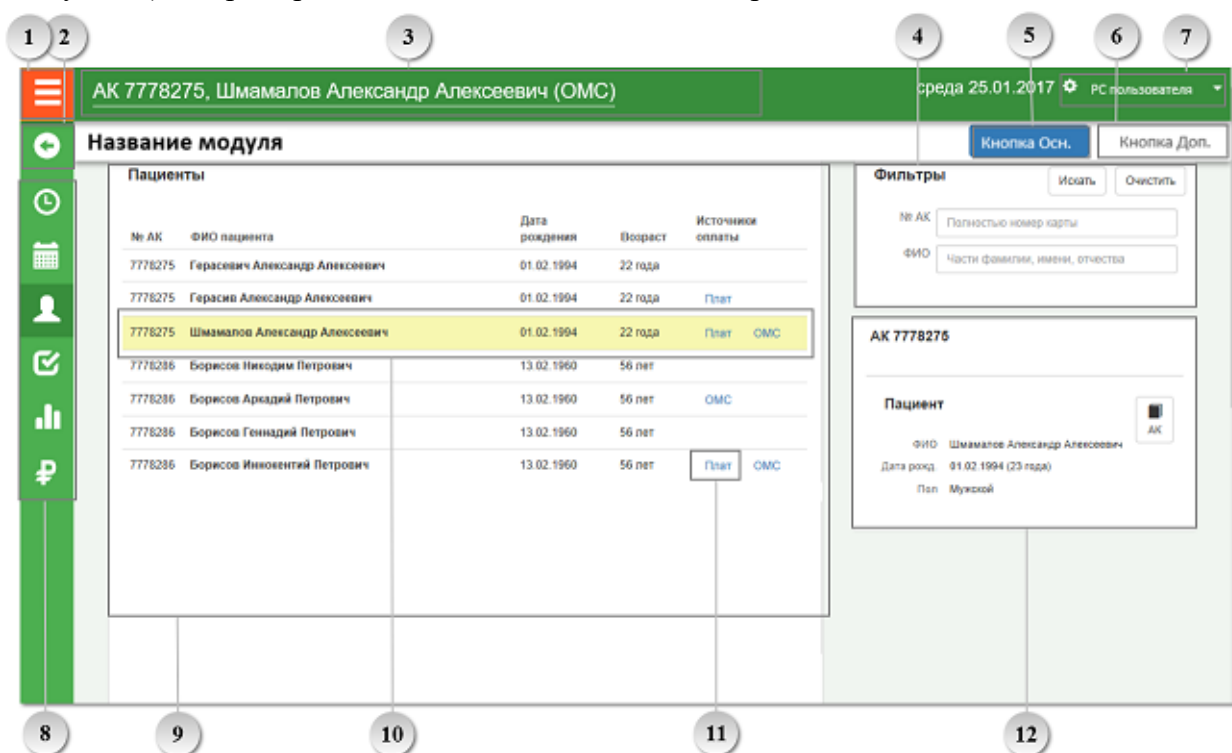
1 2 3 4 5 6 7

АК 7778275, Шмамалов Александр Алексеевич (ОМС)

среда 25.01.2017 РС пользователя

Название модуля

Кнопка Осн. Кнопка Доп.

Пациенты

| № АК | ФИО пациента | Дата рождения | Возраст | Источники оплаты |
|---|---|---|---|---|
| 7778275 | Герасевич Александр Алексеевич | 01.02.1994 | 22 года | |
| 7778275 | Герасив Александр Алексеевич | 01.02.1994 | 22 года | Плат |
| 7778275 | Шмамалов Александр Алексеевич | 01.02.1994 | 22 года | Плат ОМС |
| 7778286 | Борисов Никодим Петрович | 13.02.1960 | 56 лет | |
| 7778286 | Борисов Аркадий Петрович | 13.02.1960 | 56 лет | ОМС |
| 7778286 | Борисов Геннадий Петрович | 13.02.1960 | 56 лет | |
| 7778286 | Борисов Иннокентий Петрович | 13.02.1960 | 56 лет | Плат ОМС |

Фильтры

Искать Очистить

№ АК Полностью номер карты

ФИО Части фамилии, имени, отчества

АК 7778275

Пациент

АК

ФИО Шмамалов Александр Алексеевич

Дата рожд 01.02.1994 (23 года)

Пол Мужской

8 9 10 11 12